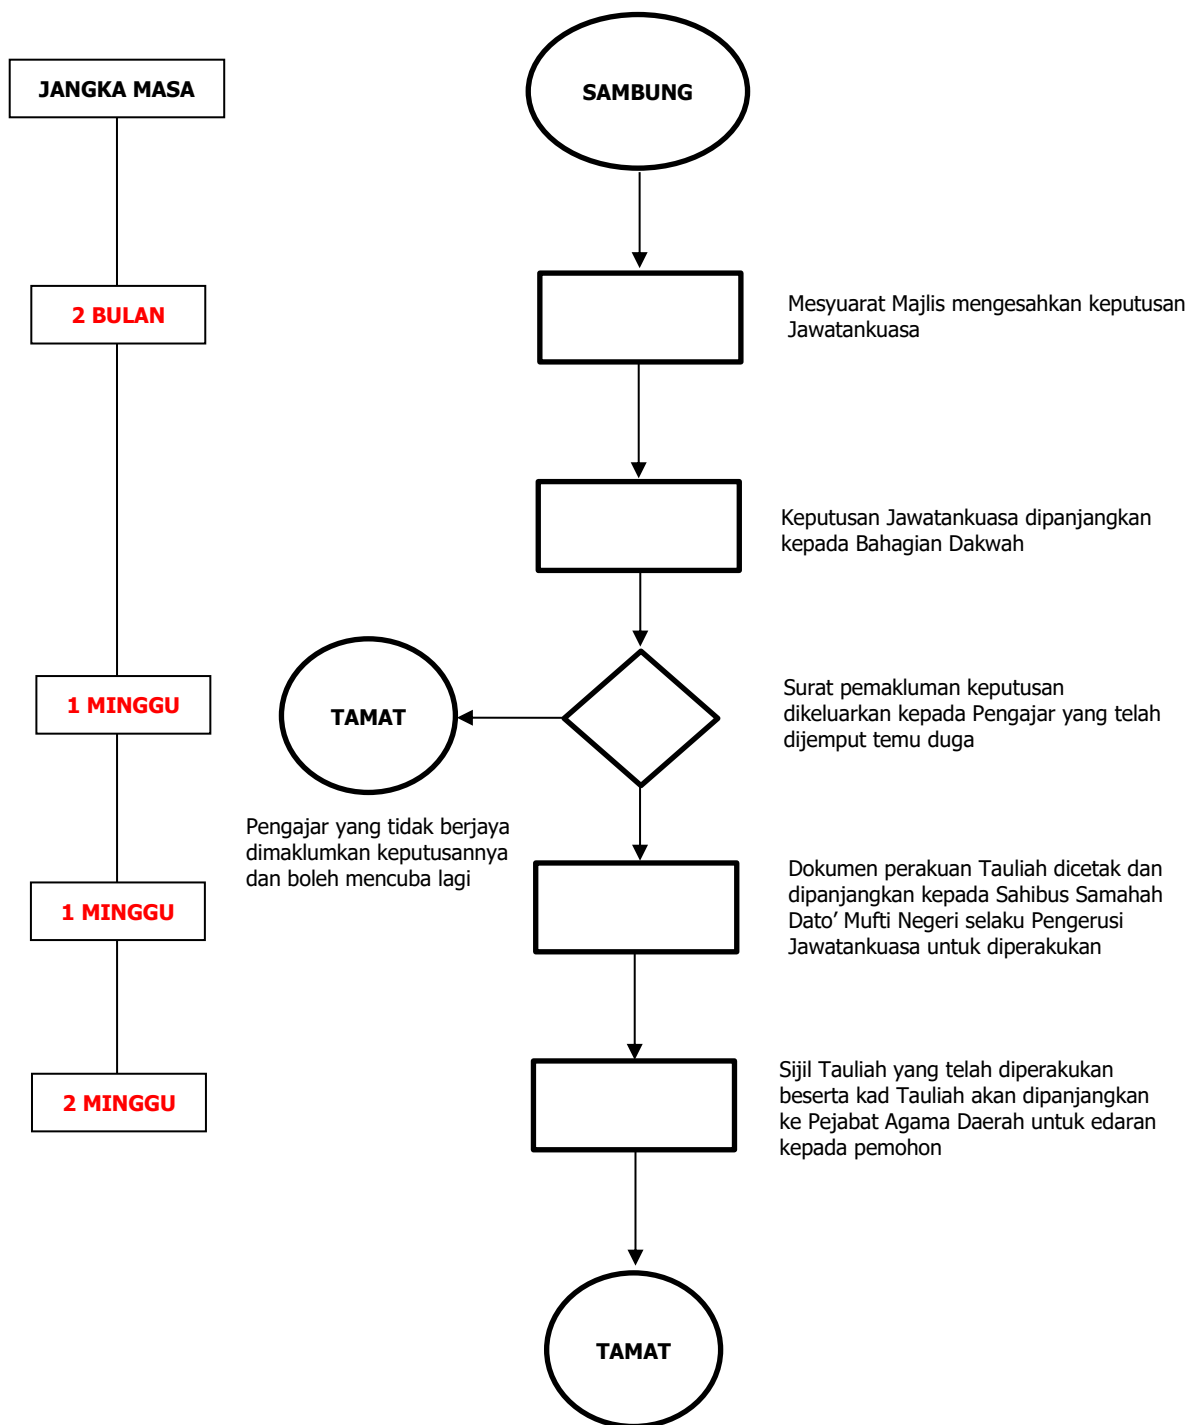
JANGKA MASA

SAMBUNG

2 BULAN

Mesyuarat Majlis mengesahkan keputusan Jawatankuasa

Keputusan Jawatankuasa dipanjangkan kepada Bahagian Dakwah

1 MINGGU

TAMAT

Surat pemakluman keputusan dikeluarkan kepada Pengajar yang telah dijemput temu duga

Pengajar yang tidak berjaya dimaklumkan keputusannya dan boleh mencuba lagi

1 MINGGU

Dokumen perakuan Tauliah dicetak dan dipanjangkan kepada Sahibus Samahah Dato' Mufti Negeri selaku Pengerusi Jawatankuasa untuk diperakukan

2 MINGGU

Sijil Tauliah yang telah diperakukan beserta kad Tauliah akan dipanjangkan ke Pejabat Agama Daerah untuk edaran kepada pemohon

TAMAT